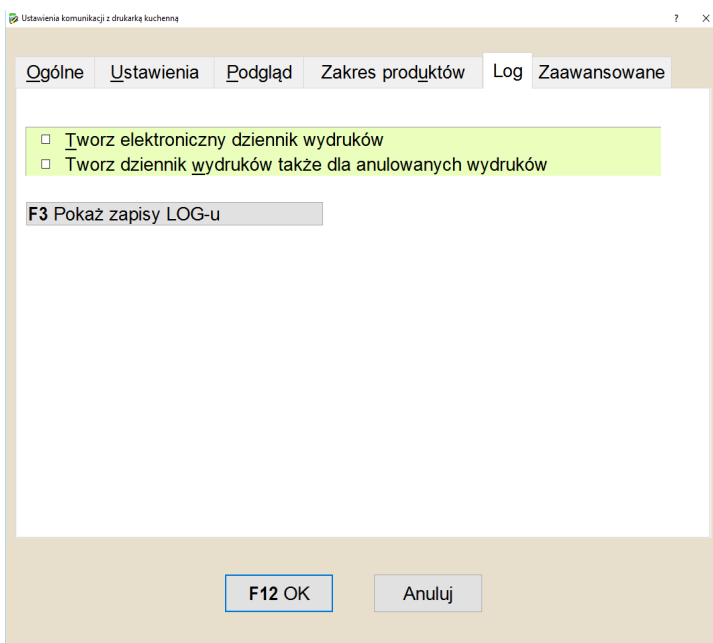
Ustawienia komunikacji z drukarką kuchenną

? ×

Ogólne | Ustawienia | Podgląd | Zakres produktów | Log | Zaawansowane

☐ Tworz elektroniczny dziennik wydruków
☐ Tworz dziennik wydruków także dla anulowanych wydruków

F3 Pokaż zapisy LOG-u

F12 OK

Anuluj